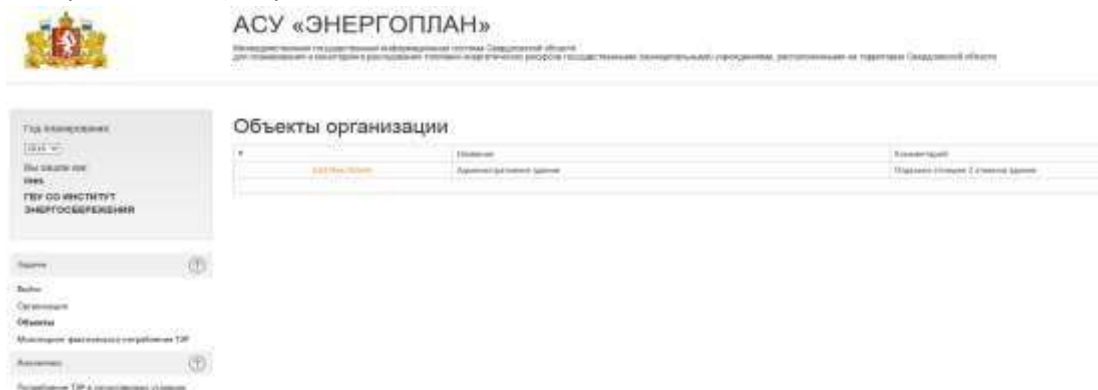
АСУ «ЭНЕРГОПЛАН»

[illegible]
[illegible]

Год планирования
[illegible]
Вы зашли как:
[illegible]
ГБУ СО ИНСТИТУТ ЭНЕРГОСБЕРЕЖЕНИЯ

Задачи
Выйти
Организация
Объекты
Мониторинг фактического потребления ТЭР
Аналитика
Потребление ТЭР в натуральных единицах

Объекты организации

| ▼ | Название | Комментарий |
|---|---|---|
| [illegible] | Административное здание | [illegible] |